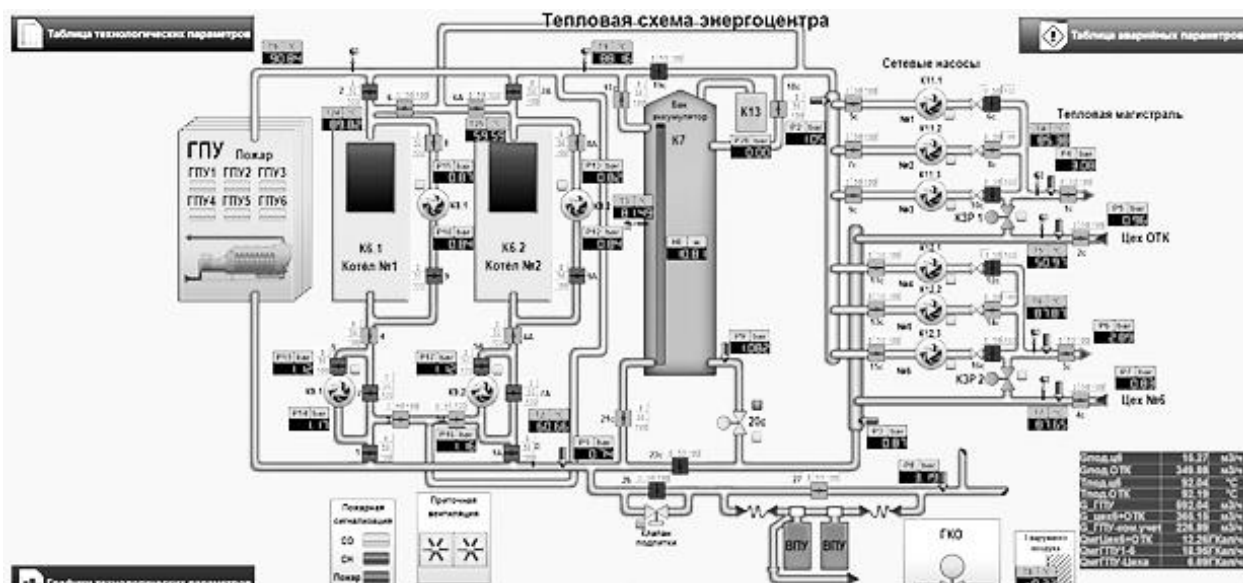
Таблица технологических параметров

Тепловая схема энергоцентра

Таблица аварийных параметров

Сетевые насосы

Тепловая магистраль

ГПУ Пожар

ГПУ1 ГПУ2 ГПУ3

ГПУ4 ГПУ5 ГПУ6

Бак аккумулятор

К7

К13

К6.1 Котёл №1

К6.2 Котёл №2

К11.1

№1

К11.2

№2

К11.3

№3

К12.1

№4

К12.2

№5

К12.3

№6

КЗР 1

КЗР 2

Цех ОТК

Цех №6

20с

Клапан подпитки

ВПУ

ВПУ

ГКО

Пожарная сигнализация

CO

CH

Пожар

Приточная вентиляция

Графики технологических параметров

| | | |
|---|---|---|
| Gпод.цеб | 15.27 | м3/ч |
| Gпод.ОТК | 349.88 | м3/ч |
| Tпод.цеб | 92.04 | °С |
| Tпод.ОТК | 92.19 | °С |
| G_ГПУ | 852.44 | м3/ч |
| G_цеб6+ОТК | 365.15 | м3/ч |
| G_ГПУ-ком.учет | 226.89 | м3/ч |
| QнгЦех6+ОТК | 12.26 | ГКал/ч |
| QнгГПУ1-6 | 18.98 | ГКал/ч |
| QнгГПУ-Цеха | 6.69 | ГКал/ч |

90.84

88.6

0.00

105

0.76

0.98

9.8

50.66

1.00

0.74

0.87

0.96

50.9

8.18

2.89

0.85

81.65

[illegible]